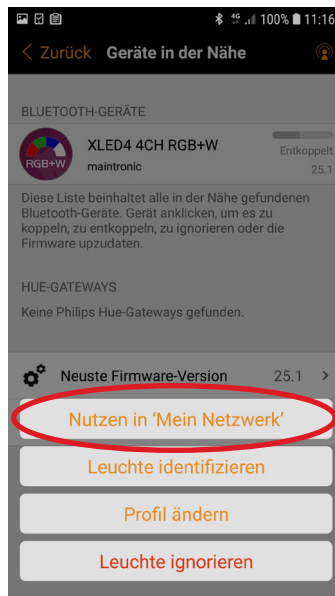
4G 100% 11:16

< Zurück Geräte in der Nähe

BLUETOOTH-GERÄTE

RGB+W XLED4 4CH RGB+W
maintronic
Entkoppelt
25.1

Diese Liste beinhaltet alle in der Nähe gefundenen Bluetooth-Geräte. Gerät anklicken, um es zu koppeln, zu entkoppeln, zu ignorieren oder die Firmware upzudaten.

HUE-GATEWAYS

Keine Philips Hue-Gateways gefunden.

Neuste Firmware-Version 25.1 >

Nutzen in 'Mein Netzwerk'

Leuchte identifizieren

Profil ändern

Leuchte ignorieren